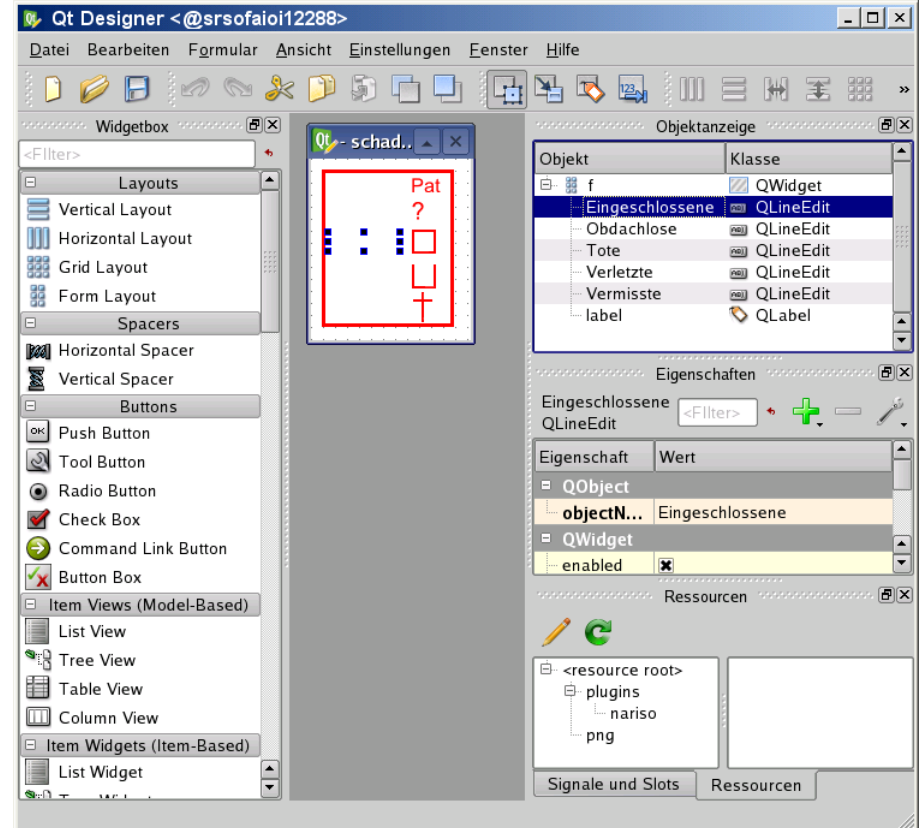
Qt Designer <@srsofaioi12288>

Datei Bearbeiten Formular Ansicht Einstellungen Fenster Hilfe

Widgetbox

<Filter>

Layouts
Vertical Layout
Horizontal Layout
Grid Layout
Form Layout
Spacers
Horizontal Spacer
Vertical Spacer
Buttons
Push Button
Tool Button
Radio Button
Check Box
Command Link Button
Button Box
Item Views (Model-Based)
List View
Tree View
Table View
Column View
Item Widgets (Item-Based)
List Widget

- schad..

Pat
?

Objektanzeige

| Objekt | Klasse |
|---|---|
| f | QWidget |
| Eingeschlossene | QLineEdit |
| Obdachlose | QLineEdit |
| Tote | QLineEdit |
| Verletzte | QLineEdit |
| Vermisste | QLineEdit |
| label | QLabel |

Eigenschaften

Eingeschlossene
QLineEdit

<Filter>

| Eigenschaft | Wert |
|---|---|
| QObject | |
| objectN... | Eingeschlossene |
| QWidget | |
| enabled | ✖ |

Ressourcen

<resource root>
plugins
nariso
png

Signale und Slots
Ressourcen